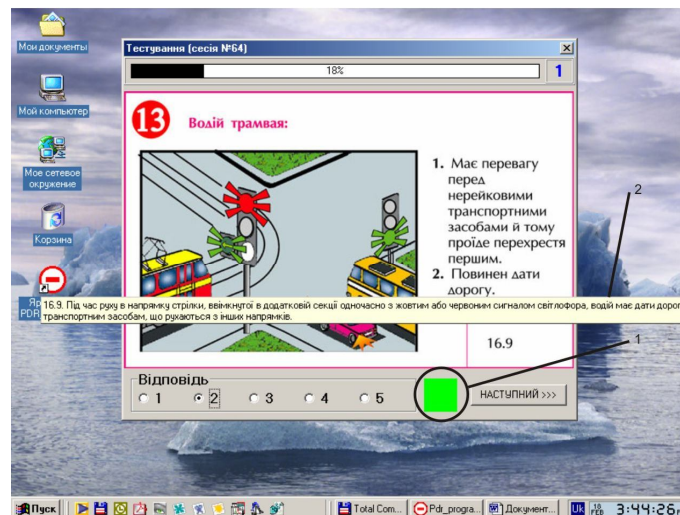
Мои документы

Мой компьютер

Мое сетевое окружение

Корзина

Яр PDR

Тестування (сесія №64)

18%

1

13

Водій трамвая:

1. Має перевагу перед нерейковими транспортними засобами й тому проїде перехрестя першим.

2. Повинен дати дорогу.

16.9. Під час руху в напрямку стрілки, ввімкнутої в додатковій секції одночасно з жовтим або червоним сигналом світлофора, водій має дати дорог транспортним засобам, що рухаються з інших напрямків.

16.9

2

1

Відповідь

1

2

3

4

5

НАСТУПНИЙ >>>

Пуск

Total Com...

Pdr_progra...

Документ...

Uk

18 FEB

3:44:26